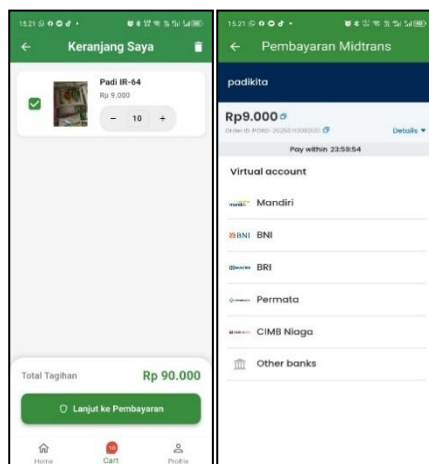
15.21

Keranjang Saya

Padi IR-64
Rp 9.000

− 10 +

Total Tagihan
Rp 90.000

Lanjut ke Pembayaran

Home
10
Cart
Profile

15.21

Pembayaran Midtrans

padikita

Rp9.000
Order ID #ORD-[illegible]
Details

Pay within 23:59:54

Virtual account

Mandiri

BNI BNI

BRI

Permata

CIMB Niaga

Other banks